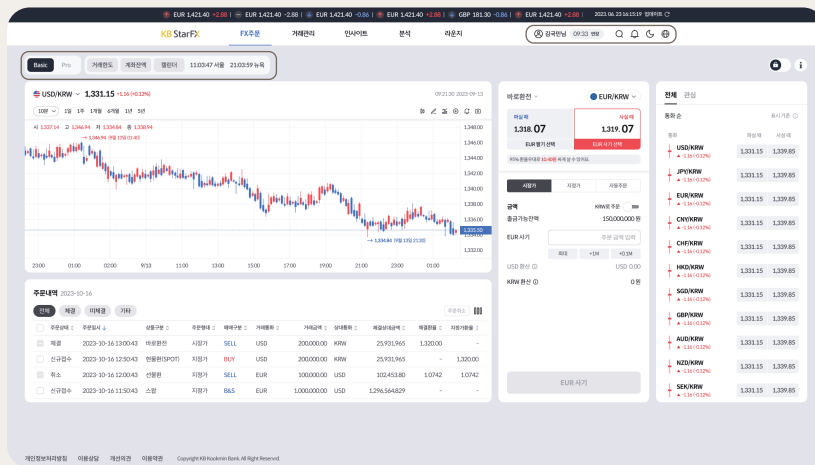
EUR 1,421.40 +2.88 | EUR 1,421.40 -2.88 | EUR 1,421.40 -0.86 | EUR 1,421.40 +2.88 | GBP 181.30 -0.86 | EUR 1,421.40 +2.88 | 2022.06.23 16:15:19 업데이트

KB StarFX | FX주문 | 거래관리 | 인사이트 | 분석 | 라운지 | 김국민님 09:33 연장

Basic | Pro | 거래한도 | 계좌잔액 | 캘린더 | 11:03:47 서울 | 21:03:59 뉴욕

USD/KRW 1,331.15 +1.16 (+0.12%)
10분 | 1일 | 1주 | 1개월 | 6개월 | 1년 | 5년
시 1,337.14 고 1,346.94 저 1,334.84 종 1,338.94
1,346.94 (9월 13일 01:40)
1,334.84 (9월 13일 21:30)
1,348.00 1,346.00 1,344.00 1,342.00 1,340.00 1,338.00 1,336.00 1,334.00 1,332.00
23:00 01:00 02:00 9/13 13:00 15:00 17:00 19:00 21:00 23:00 01:00

바로환전 | EUR/KRW
파실때 1,318.07 | 사실때 1,319.07
EUR팔기 선택 | EUR 사기 선택
사기가 | 지정가 | 자동주문
금액 | KRW로 주문
출금가능잔액 150,000,000 원
EUR 사기 | 주문 금액 입력
최대 | +1M | +0.1M
USD 환산 USD 0.00
KRW 환산 0 원
EUR 사기

전체 | 관심
통화 순 | 동시 기준
통화 | 파실때 | 사실때
USD/KRW ▲ 1.16 (+0.12%) | 1,331.15 | 1,339.85
JPY/KRW ▲ 1.16 (+0.12%) | 1,331.15 | 1,339.85
EUR/KRW ▲ 1.16 (+0.12%) | 1,331.15 | 1,339.85
CNY/KRW ▲ 1.16 (+0.12%) | 1,331.15 | 1,339.85
CHF/KRW ▲ 1.16 (+0.12%) | 1,331.15 | 1,339.85
HKD/KRW ▲ 1.16 (+0.12%) | 1,331.15 | 1,339.85
SGD/KRW ▲ 1.16 (+0.12%) | 1,331.15 | 1,339.85
GBP/KRW ▲ 1.16 (+0.12%) | 1,331.15 | 1,339.85
AUD/KRW ▲ 1.16 (+0.12%) | 1,331.15 | 1,339.85
NZD/KRW ▲ 1.16 (+0.12%) | 1,331.15 | 1,339.85
SEK/KRW ▲ 1.16 (+0.12%) | 1,331.15 | 1,339.85

주문내역 2023-10-16
전체 | 체결 | 미체결 | 기타

| 주문상태 | 주문일시 | 상품구분 | 주문형태 | 매매구분 | 거래통화 | 거래금액 | 상대통화 | 체결상대금액 | 체결환율 | 지정가환율 |
|---|---|---|---|---|---|---|---|---|---|---|
| 체결 | 2023-10-16 13:00:43 | 바로환전 | 시장가 | SELL | USD | 200,000.00 | KRW | 25,931,965 | 1,320.00 | - |
| 신규접수 | 2023-10-16 12:50:43 | 현물환(SPOT) | 지정가 | BUY | USD | 200,000.00 | KRW | 25,931,965 | - | 1,320.00 |
| 취소 | 2023-10-16 12:00:43 | 선물환 | 지정가 | SELL | EUR | 100,000.00 | USD | 102,453.80 | 1.0742 | 1.0742 |
| 신규접수 | 2023-10-16 11:50:43 | 스왑 | 지정가 | B&S | EUR | 1,000,000.00 | KRW | 1,296,564,829 | - | - |

개인정보처리방침 | 이용상담 | 개선의견 | 이용약관 | Copyright KB Kookmin Bank. All Right Reserved.